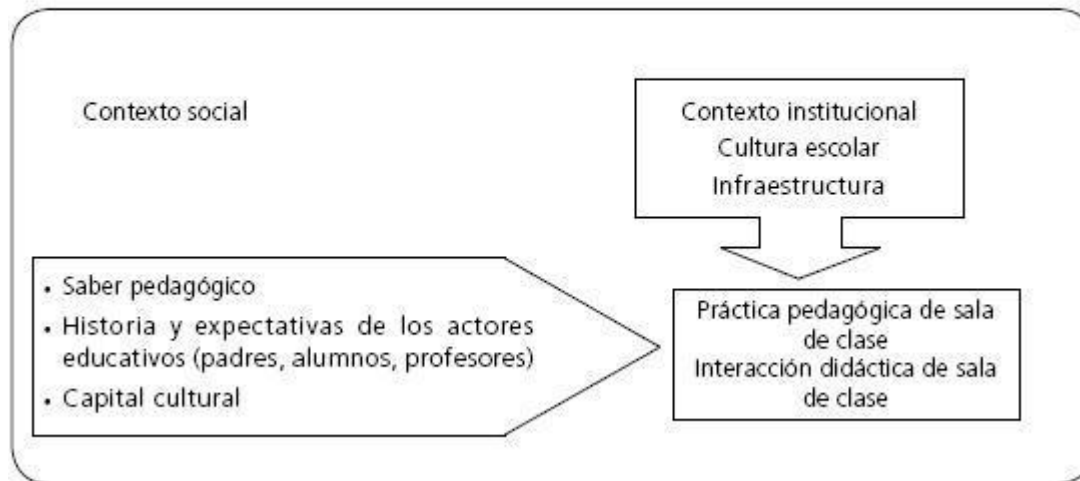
Contexto social

Contexto institucional
Cultura escolar
Infraestructura

• Saber pedagógico
• Historia y expectativas de los actores educativos (padres, alumnos, profesores)
• Capital cultural

Práctica pedagógica de sala de clase
Interacción didáctica de sala de clase